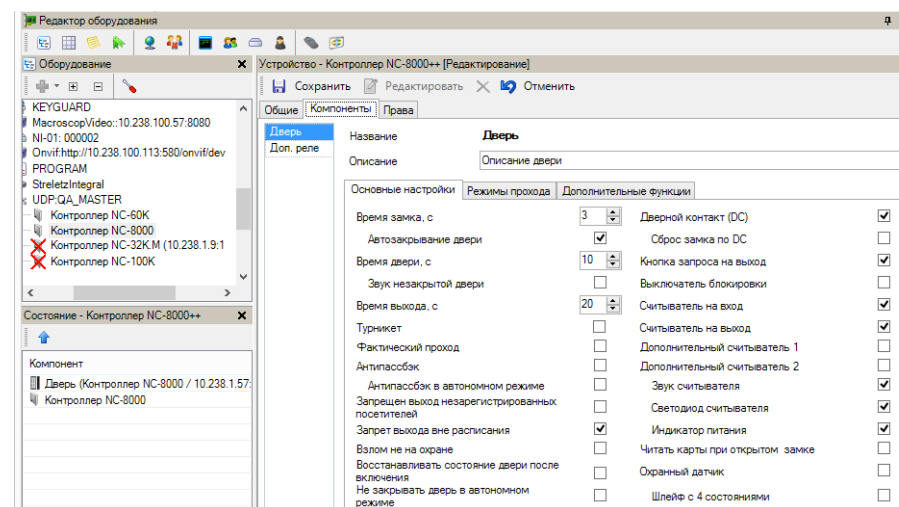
Редактор оборудования

Оборудование

KEYGUARD
MacroscopVideo::10.238.100.57:8080
NI-01: 000002
Onvif:http://10.238.100.113:580/onvif/dev
PROGRAM
StreletzIntegral
UDP:QA_MASTER
Контроллер NC-60K
Контроллер NC-8000
Контроллер NC-32K.M (10.238.1.9:1
Контроллер NC-100K

Состояние - Контроллер NC-8000++

Компонент
Дверь (Контроллер NC-8000 / 10.238.1.57:
Контроллер NC-8000

Устройство - Контроллер NC-8000++ [Редактирование]

Сохранить Редактировать Отменить

Общие Компоненты Права

Дверь
Доп. реле

Название Дверь
Описание Описание двери

Основные настройки Режимы прохода Дополнительные функции

Время замка, с 3
Автозакрывание двери
Время двери, с 10
Звук незакрытой двери
Время выхода, с 20
Турникет
Фактический проход
Антипассбэк
Антипассбэк в автономном режиме
Запрещен выход незарегистрированных посетителей
Запрет выхода вне расписания
Взлом не на охране
Восстанавливать состояние двери после включения
Не закрывать дверь в автономном режиме

Дверной контакт (DC)
Сброс замка по DC
Кнопка запроса на выход
Выключатель блокировки
Считыватель на вход
Считыватель на выход
Дополнительный считыватель 1
Дополнительный считыватель 2
Звук считывателя
Светодиод считывателя
Индикатор питания
Читать карты при открытом замке
Охранный датчик
Шлейф с 4 состояниями